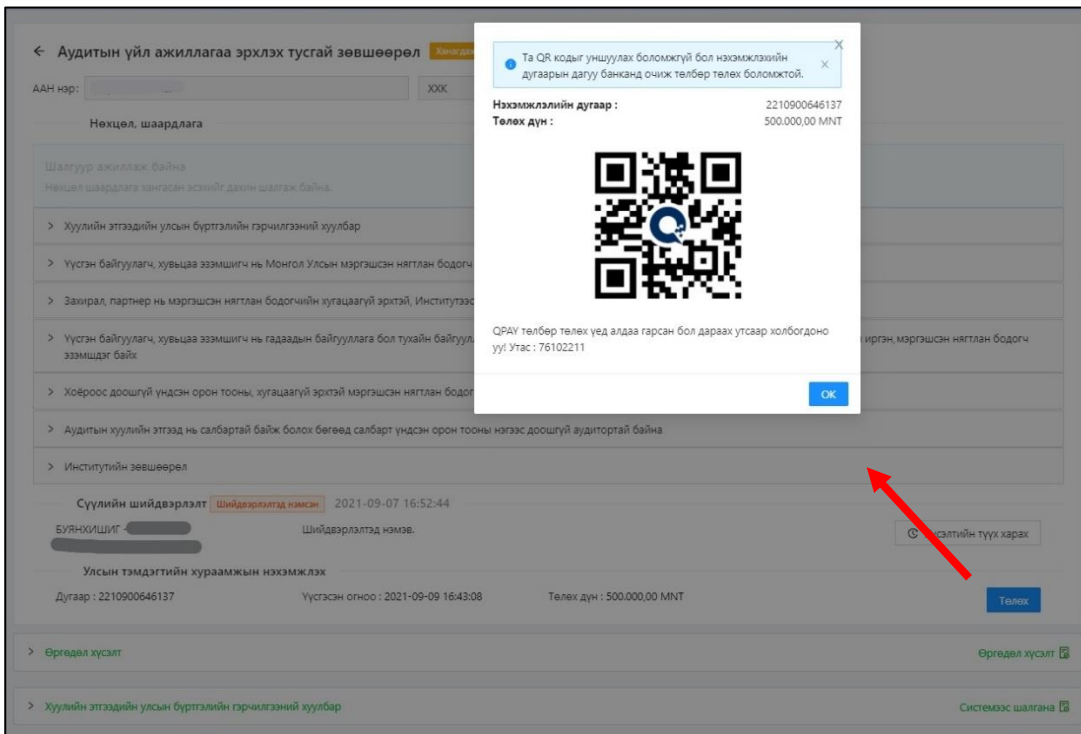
← Аудитын үйл ажиллагаа эрхлэх тусгай зөвшөөрөл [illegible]

ААН нэр: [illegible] ХХК

Нөхцөл, шаардлага

Шалгуур ажиллаж байна
Нөхцөл шаардлага хангасан эсэхийг дахин шалгаж байна.

> Хуулийн этгээдийн улсын бүртгэлийн гэрчилгээний хуулбар

> Үүсгэн байгуулагч, хувьцаа эзэмшигч нь Монгол Улсын мэргэшсэн нягтлан бодогч

> Захирал, партнер нь мэргэшсэн нягтлан бодогчийн хугацаагүй эрхтэй, Институтэд

> Үүсгэн байгуулагч, хувьцаа эзэмшигч нь гадаадын байгууллага бол тухайн байгууллага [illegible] иргэн, мэргэшсэн нягтлан бодогч эзэмшдэг байх

> Хоёроос доошгүй үндсэн орон тооны, хугацаагүй эрхтэй мэргэшсэн нягтлан бодогч

> Аудитын хуулийн этгээд нь салбартай байж болох бөгөөд салбарт үндсэн орон тооны нэгээс доошгүй аудитортай байна

> Институтийн зөвшөөрөл

Сүүлийн шийдвэрлэлт Шийдвэрлэлтэд нэмсэн 2021-09-07 16:52:44

БУЯНХИШИГ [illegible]

Шийдвэрлэлтэд нэмэв.

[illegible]сэлтийн түүх харах

Улсын тэмдэгтийн хураамжын нэхэмжлэх

Дугаар : 2210900646137

Үүсгэсэн огноо : 2021-09-09 16:43:08

Төлөх дүн : 500.000,00 MNT

Төлөх

> Өргөдөл хүсэлт

Өргөдөл хүсэлт

> Хуулийн этгээдийн улсын бүртгэлийн гэрчилгээний хуулбар

Системээс шалгана

Та QR кодыг уншуулах боломжгүй бол нэхэмжлэхийн дугаарын дагуу банканд очиж төлбөр төлөх боломжтой.

Нэхэмжлэлийн дугаар : 2210900646137
Төлөх дүн : 500.000,00 MNT

QPAY төлбөр төлөх үед алдаа гарсан бол дараах утсаар холбогдоно уу! Утас : 76102211

OK